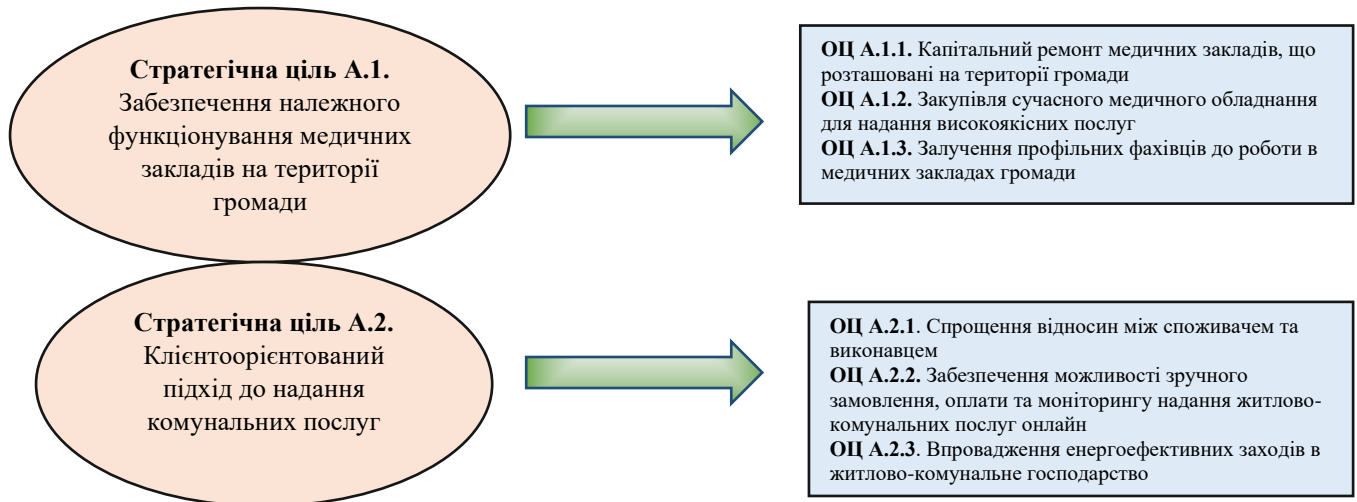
**Стратегічна ціль А.1.**
Забезпечення належного функціонування медичних закладів на території громади

**ОЦ А.1.1.** Капітальний ремонт медичних закладів, що розташовані на території громади
**ОЦ А.1.2.** Закупівля сучасного медичного обладнання для надання високоякісних послуг
**ОЦ А.1.3.** Залучення профільних фахівців до роботи в медичних закладах громади

**Стратегічна ціль А.2.**
Клієнтоорієнтований підхід до надання комунальних послуг

**ОЦ А.2.1**. Спрощення відносин між споживачем та виконавцем
**ОЦ А.2.2.** Забезпечення можливості зручного замовлення, оплати та моніторингу надання житлово-комунальних послуг онлайн
**ОЦ А.2.3**. Впровадження енергоефективних заходів в житлово-комунальне господарство